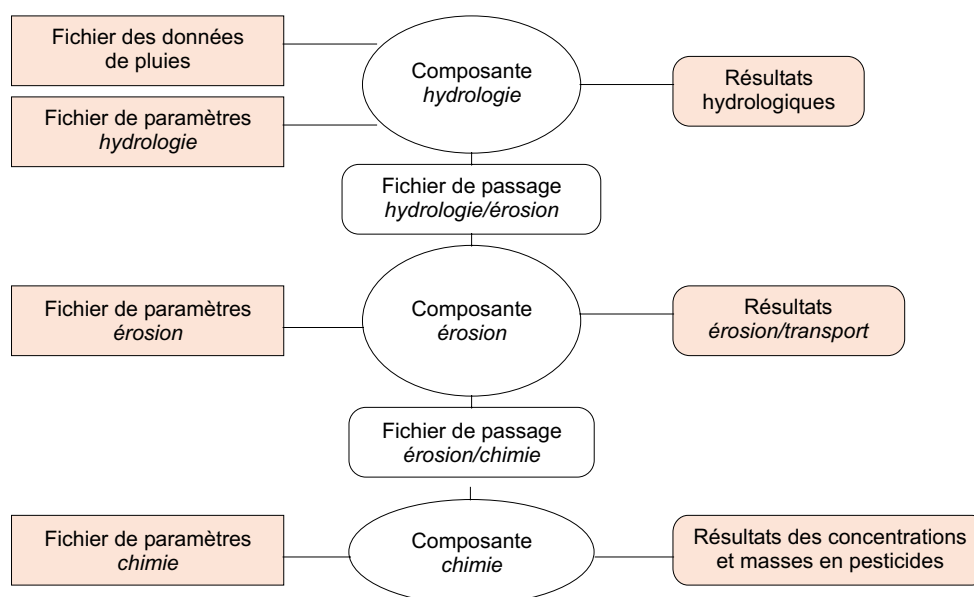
Fichier des données de pluies

Fichier de paramètres *hydrologie*

Composante *hydrologie*

Résultats hydrologiques

Fichier de passage *hydrologie/érosion*

Fichier de paramètres *érosion*

Composante *érosion*

Résultats *érosion/transport*

Fichier de passage *érosion/chimie*

Fichier de paramètres *chimie*

Composante *chimie*

Résultats des concentrations et masses en pesticides